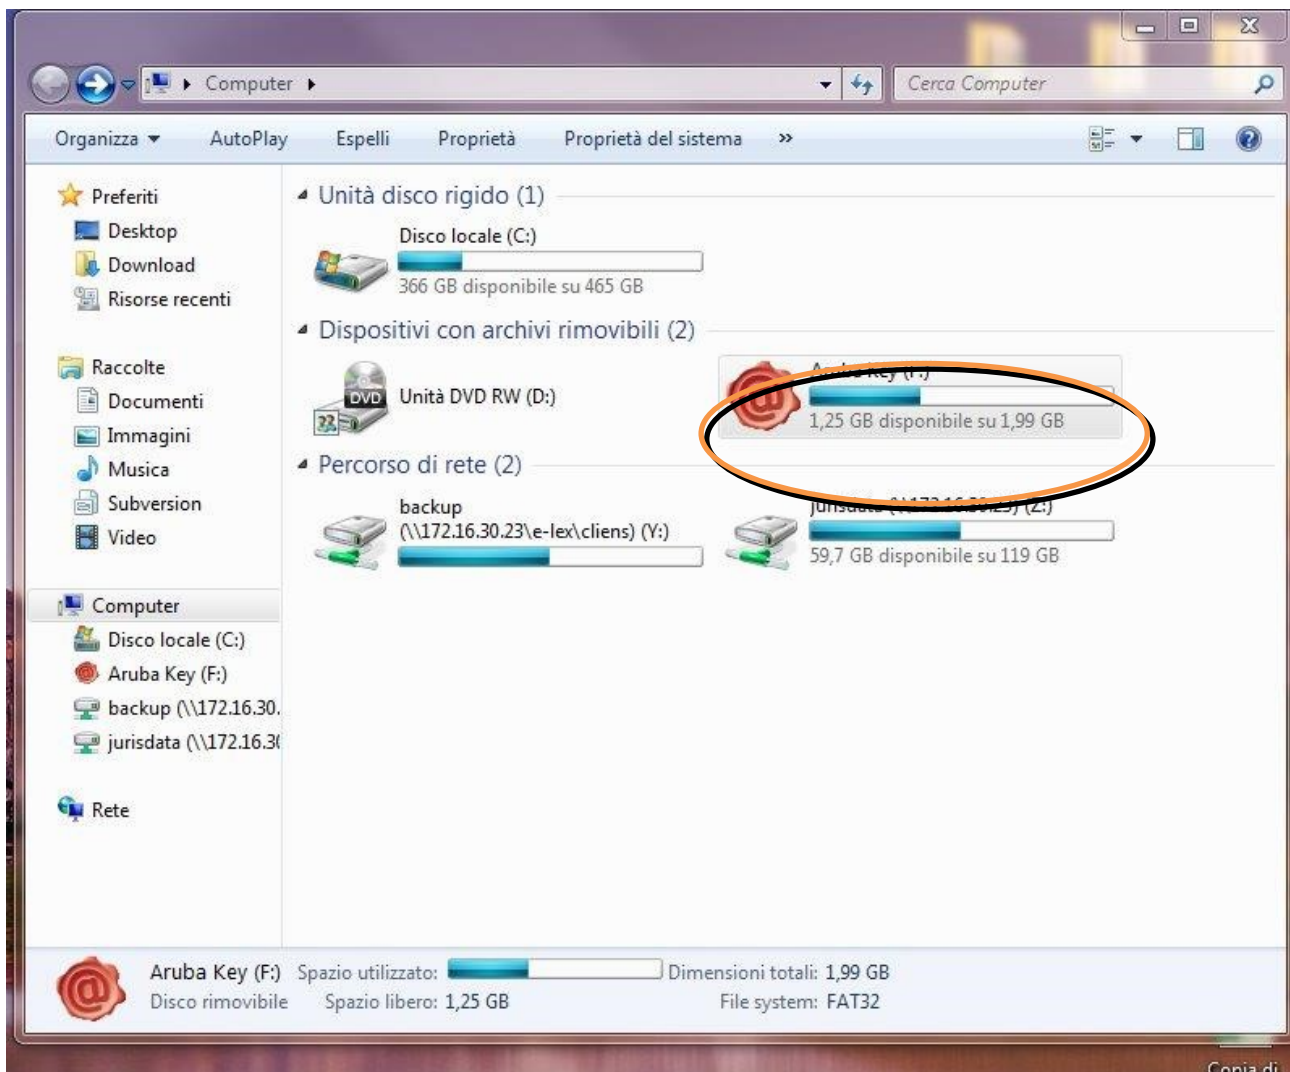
Computer
Cerca Computer
Organizza AutoPlay Espelli Proprietà Proprietà del sistema »

Preferiti
Desktop
Download
Risorse recenti

Raccolte
Documenti
Immagini
Musica
Subversion
Video

Computer
Disco locale (C:)
Aruba Key (F:)
backup (\\172.16.30.
jurisdata (\\172.16.3

Rete

Unità disco rigido (1)
Disco locale (C:)
366 GB disponibile su 465 GB

Dispositivi con archivi rimovibili (2)
DVD
Unità DVD RW (D:)
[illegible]
1,25 GB disponibile su 1,99 GB

Percorso di rete (2)
backup (\\172.16.30.23\e-lex\cliens) (Y:)
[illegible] (Z:)
59,7 GB disponibile su 119 GB

Aruba Key (F:) Spazio utilizzato: Dimensioni totali: 1,99 GB
Disco rimovibile Spazio libero: 1,25 GB File system: FAT32

Copia di